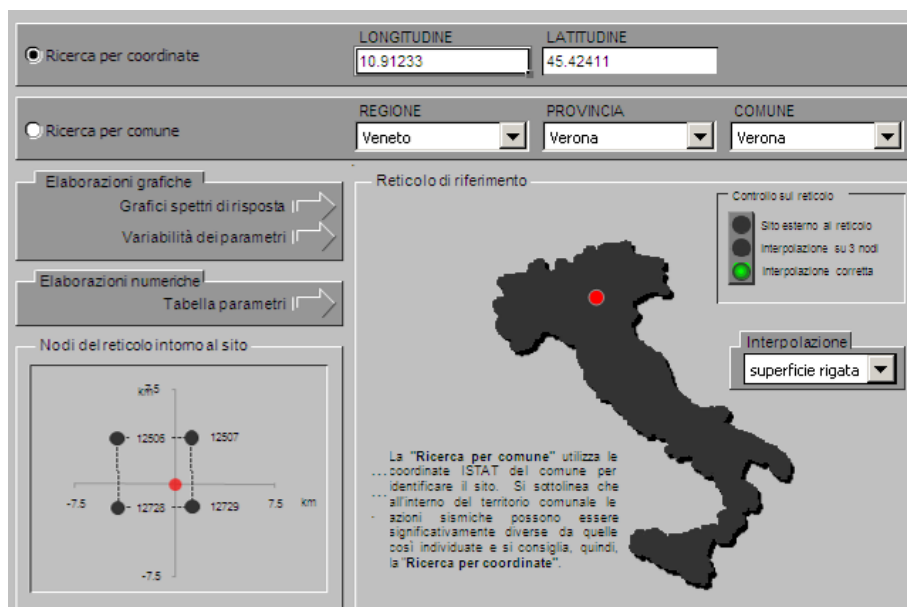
Ricerca per coordinate

LONGITUDINE
10.91233

LATITUDINE
45.42411

Ricerca per comune

REGIONE
Veneto

PROVINCIA
Verona

COMUNE
Verona

Elaborazioni grafiche
Grafici spettri di risposta
Variabilità dei parametri

Elaborazioni numeriche
Tabella parametri

Nodi del reticolo intorno al sito

7.5
km

12506
12507
-7.5
12728
12729
7.5
km
-7.5

Reticolo di riferimento

Controllo sul reticolo
Sito esterno al reticolo
Interpolazione su 3 nodi
Interpolazione corretta

Interpolazione
superficie rigata

La "Ricerca per comune" utilizza le coordinate ISTAT del comune per identificare il sito. Si sottolinea che all'interno del territorio comunale le azioni sismiche possono essere significativamente diverse da quelle così individuate e si consiglia, quindi, la "Ricerca per coordinate".